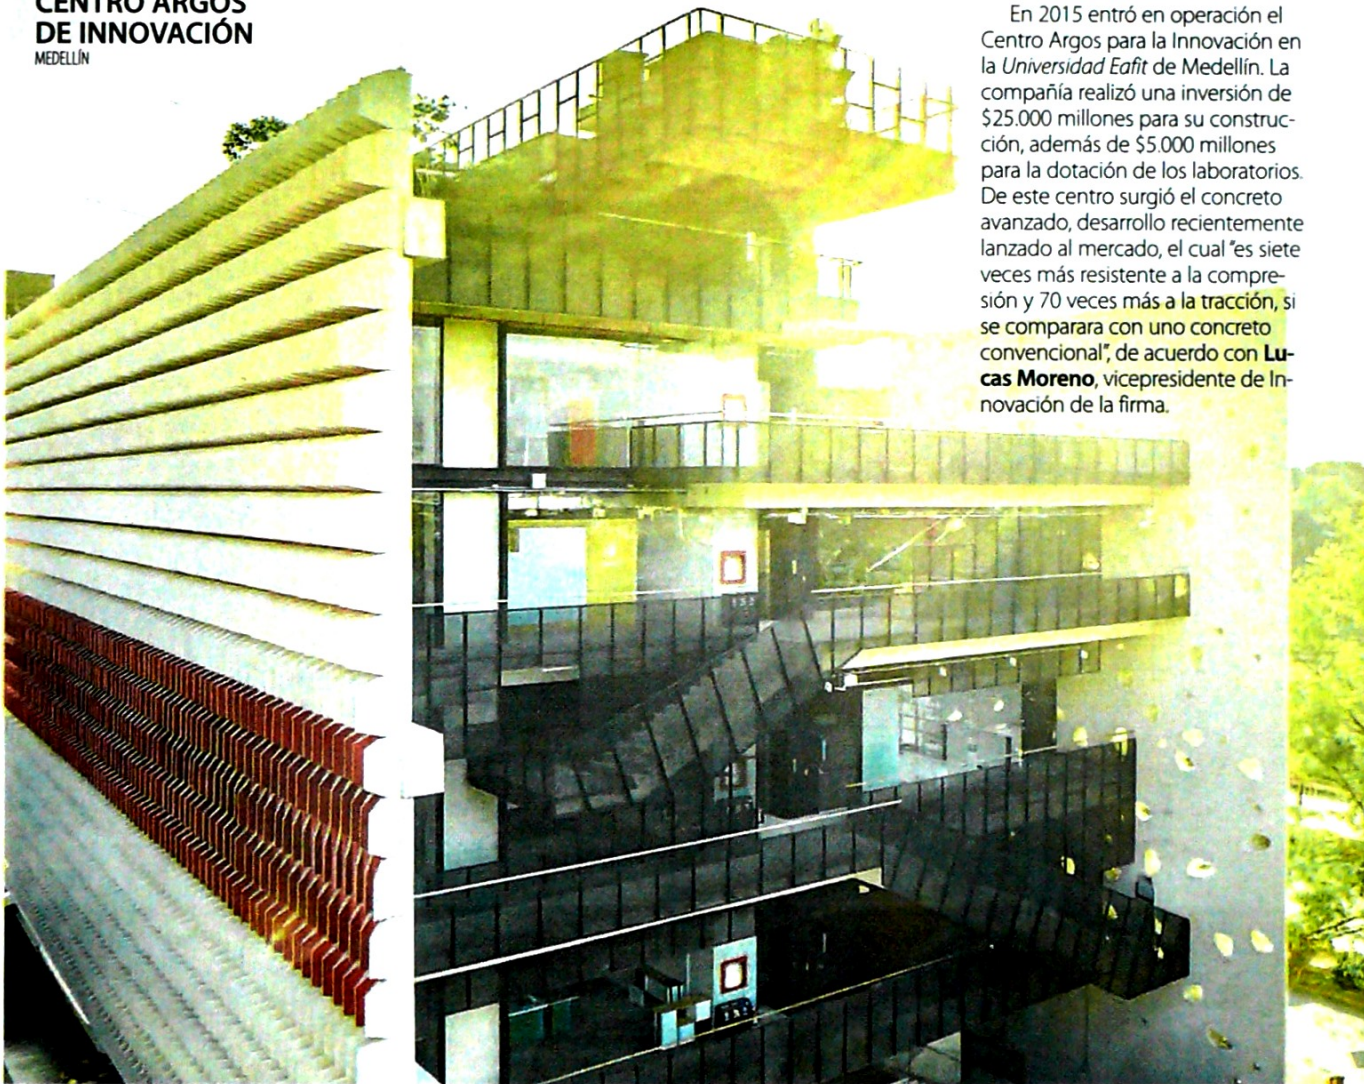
CENTRO ARGOS DE INNOVACIÓN
MEDELLÍN

En 2015 entró en operación el Centro Argos para la Innovación en la Universidad Eafit de Medellín. La compañía realizó una inversión de $25.000 millones para su construcción, además de $5.000 millones para la dotación de los laboratorios. De este centro surgió el concreto avanzado, desarrollo recientemente lanzado al mercado, el cual "es siete veces más resistente a la compresión y 70 veces más a la tracción, si se comparara con uno concreto convencional", de acuerdo con Lucas Moreno, vicepresidente de Innovación de la firma.